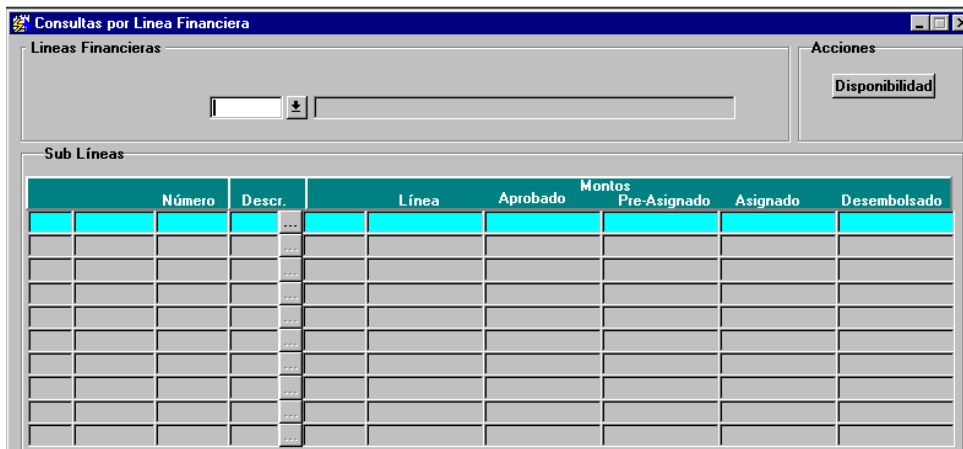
Consultas por Linea Financiera

Lineas Financieras

Acciones

Disponibilidad

Sub Líneas

| Número | Descr. | Línea | Montos Aprobado | Pre-Asignado | Asignado | Desembolsado |
|---|---|---|---|---|---|---|